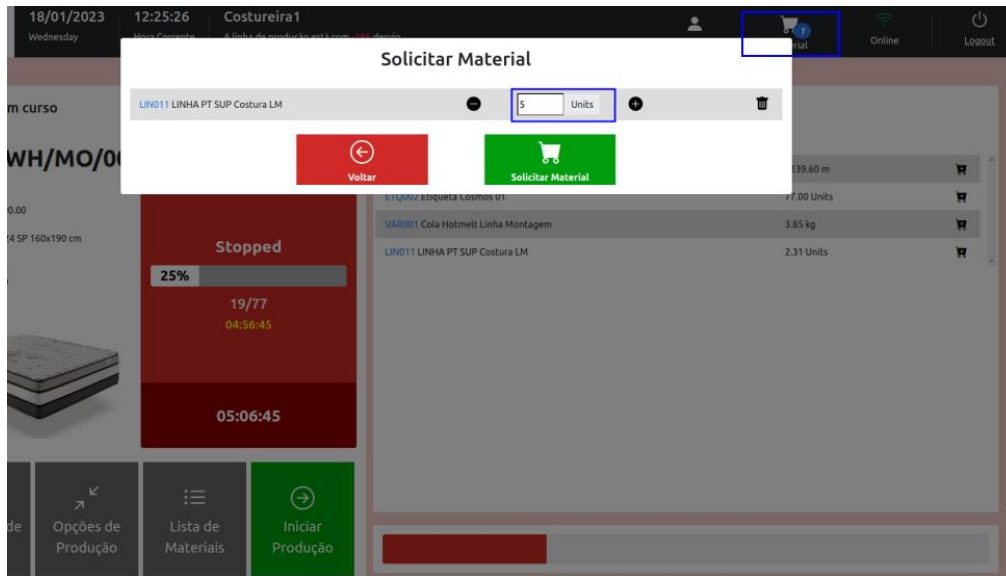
18/01/2023
Wednesday

12:25:26
Hora Corrente

Costureira1
A linha de produção está com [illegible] desvio

1
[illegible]rial

Online

Logout

Solicitar Material

LIN011 LINHA PT SUP Costura LM

5 Units

Voltar

Solicitar Material

m curso

WH/MO/0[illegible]

0.00

24 SP 160x190 cm

Stopped

25%

19/77

04:56:45

05:06:45

139.60 m

ETQ002 Etiqueta Cosmos 01

77.00 Units

VAR001 Cola Hotmelt Linha Montagem

3.85 kg

LIN011 LINHA PT SUP Costura LM

2.31 Units

de

Opções de Produção

Lista de Materiais

Iniciar Produção